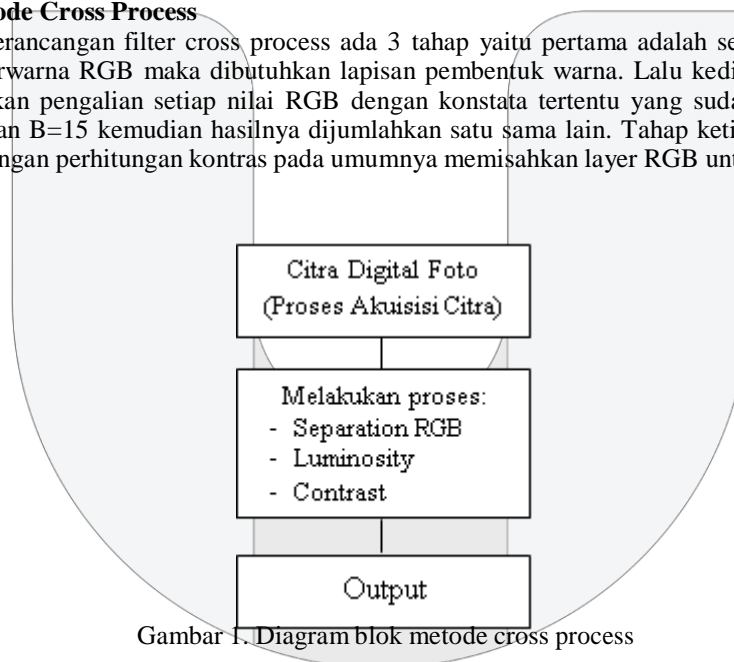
ode Cross Process
erancangan filter cross process ada 3 tahap yaitu pertama adalah se
rwarna RGB maka dibutuhkan lapisan pembentuk warna. Lalu kedi
kan pengalian setiap nilai RGB dengan konstata tertentu yang suda
an B=15 kemudian hasilnya dijumlahkan satu sama lain. Tahap keti
ngan perhitungan kontras pada umumnya memisahkan layer RGB unt

Citra Digital Foto
(Proses Akuisisi Citra)

Melakukan proses:
- Separation RGB
- Luminosity
- Contrast

Output

Gambar 1. Diagram blok metode cross process